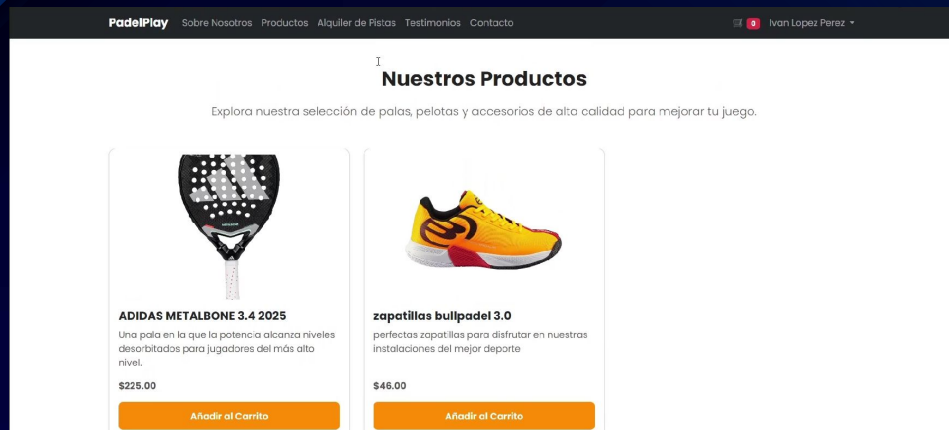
PadelPlay Sobre Nosotros Productos Alquiler de Pistas Testimonios Contacto

0 Ivan Lopez Perez

Nuestros Productos

Explora nuestra selección de palas, pelotas y accesorios de alta calidad para mejorar tu juego.

ADIDAS METALBONE 3.4 2025

Una pala en la que la potencia alcanza niveles desorbitados para jugadores del más alto nivel.

$225.00

Añadir al Carrito

zapatillas bullpadel 3.0

perfectas zapatillas para disfrutar en nuestras instalaciones del mejor deporte

$46.00

Añadir al Carrito